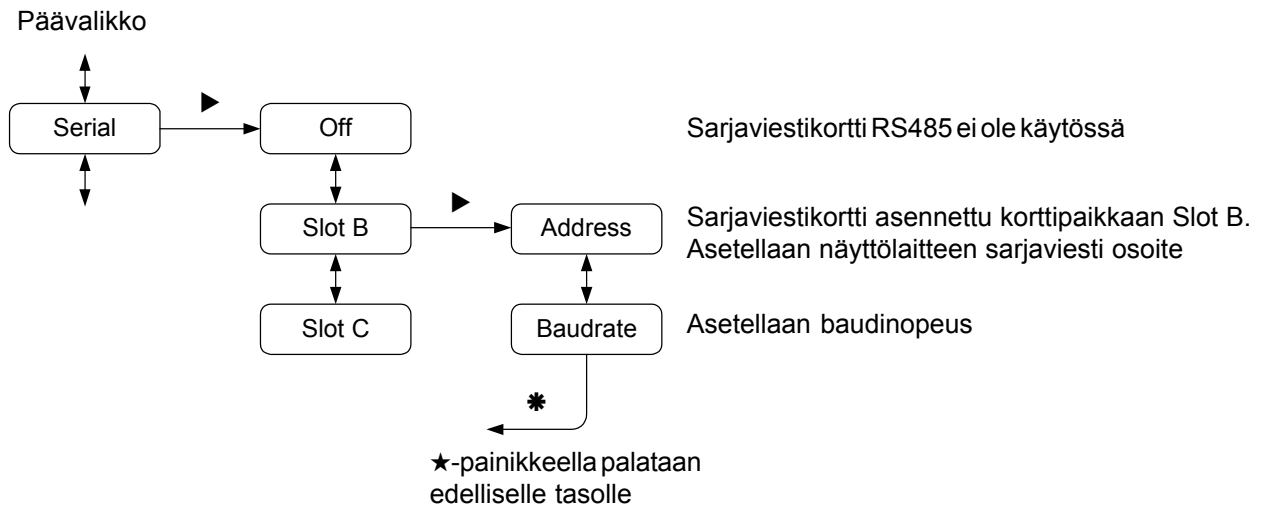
Päävalikko

Serial

Off

Sarjaviestikortti RS485 ei ole käytössä

Slot B

Address

Sarjaviestikortti asennettu korttipaikkaan Slot B.
Asetellaan näyttölaitteen sarjaviesti osoite

Slot C

Baudrate

Asetellaan baudinopeus

★-painikkeella palataan edelliselle tasolle